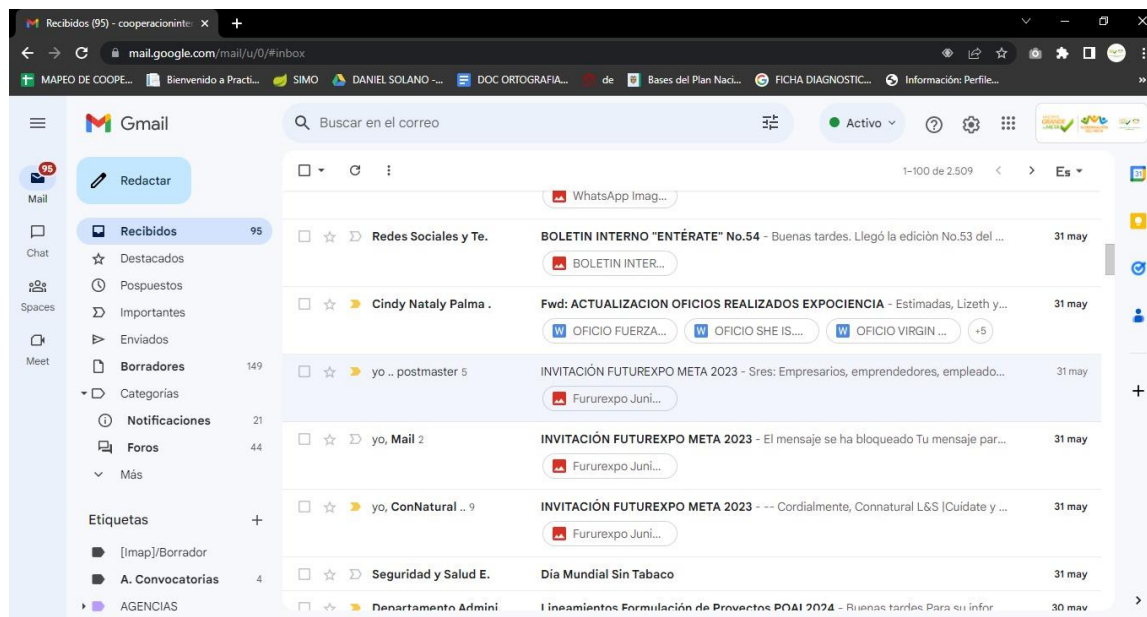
Recibidos (95) - cooperacioninte ×

mail.google.com/mail/u/0/#inbox

MAPEO DE COOPE... Bienvenido a Practi... SIMO DANIEL SOLANO -... DOC ORTOGRAFIA... de Bases del Plan Naci... FICHA DIAGNOSTIC... Información: Perfile...

Gmail

Buscar en el correo

Activo

95
Mail

Chat

Spaces

Meet

Redactar

Recibidos 95
Destacados
Pospuestos
Importantes
Enviados
Borradores 149
Categorías
Notificaciones 21
Foros 44
Más

Etiquetas +
[Imap]/Borrador
A. Convocatorias 4
AGENCIAS

1–100 de 2.509 Es

WhatsApp Imag...

Redes Sociales y Te. BOLETIN INTERNO "ENTÈRATE" No.54 - Buenas tardes. Llegó la ediciòn No.53 del ... 31 may
BOLETIN INTER...

Cindy Nataly Palma . Fwd: ACTUALIZACION OFICIOS REALIZADOS EXPOCIENCIA - Estimadas, Lizeth y... 31 may
OFICIO FUERZA... OFICIO SHE IS... OFICIO VIRGIN ... +5

yo .. postmaster 5 INVITACIÓN FUTUREXPO META 2023 - Sres: Empresarios, emprendedores, empleado... 31 may
Fururexpo Juni...

yo, Mail 2 INVITACIÓN FUTUREXPO META 2023 - El mensaje se ha bloqueado Tu mensaje par... 31 may
Fururexpo Juni...

yo, ConNatural .. 9 INVITACIÓN FUTUREXPO META 2023 - -- Cordialmente, Connatural L&S |Cuidate y ... 31 may
Fururexpo Juni...

Seguridad y Salud E. Día Mundial Sin Tabaco 31 may

Departamento Admini Lineamientos Formulación de Proyectos POAI 2024 - Buenas tardes Para su infor... 30 may